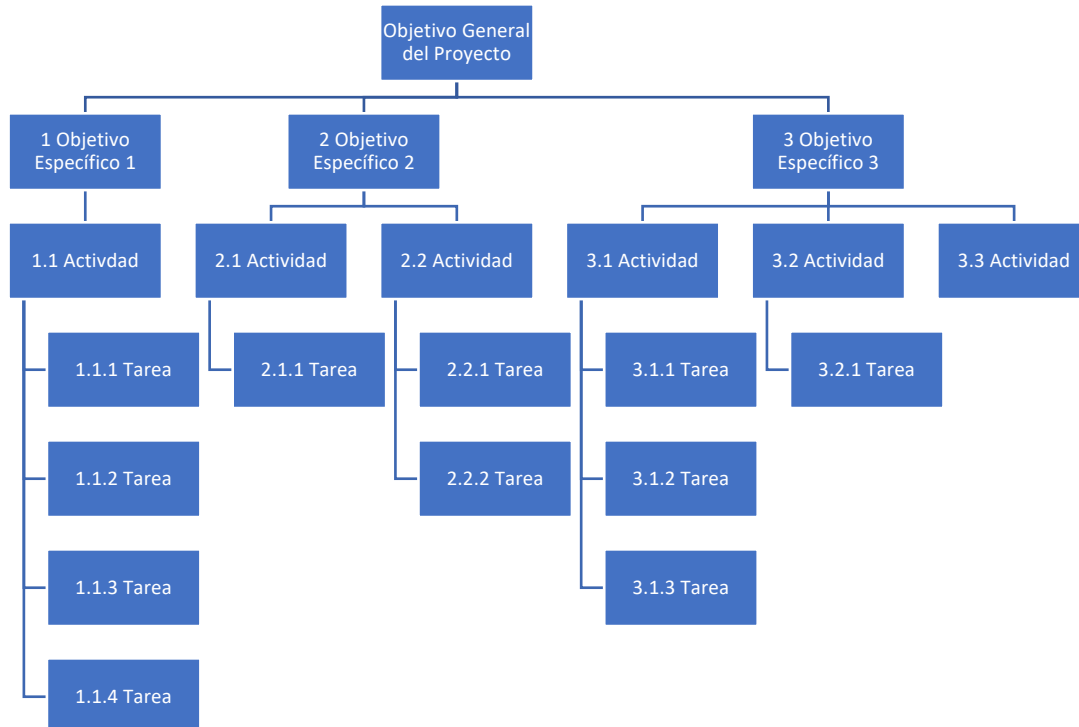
Objetivo General del Proyecto

1 Objetivo Específico 1

2 Objetivo Específico 2

3 Objetivo Específico 3

1.1 Activdad

2.1 Actividad

2.2 Actividad

3.1 Actividad

3.2 Actividad

3.3 Actividad

1.1.1 Tarea

1.1.2 Tarea

1.1.3 Tarea

1.1.4 Tarea

2.1.1 Tarea

2.2.1 Tarea

2.2.2 Tarea

3.1.1 Tarea

3.1.2 Tarea

3.1.3 Tarea

3.2.1 Tarea